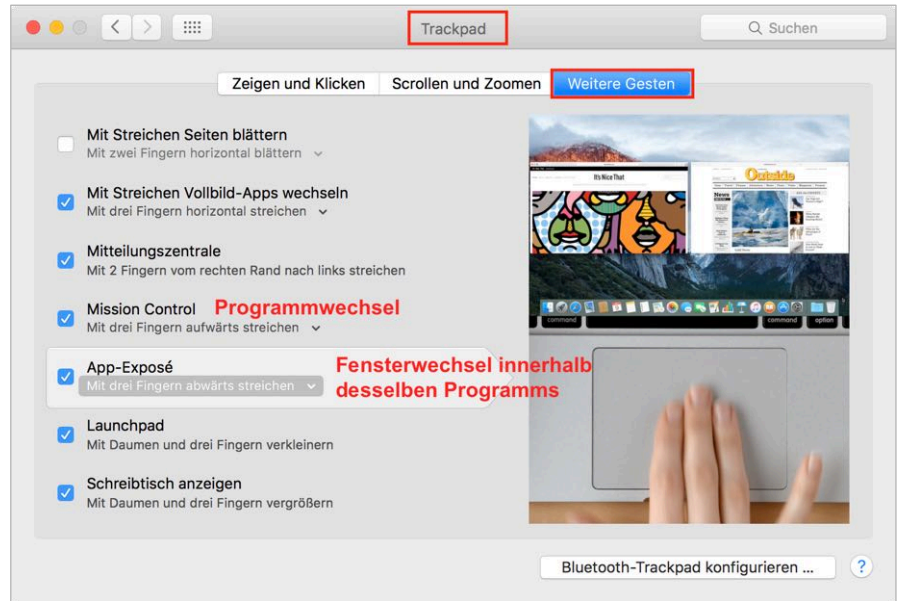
Trackpad

Suchen

Zeigen und Klicken | Scrollen und Zoomen | Weitere Gesten

Mit Streichen Seiten blättern
Mit zwei Fingern horizontal blättern

Mit Streichen Vollbild-Apps wechseln
Mit drei Fingern horizontal streichen

Mitteilungszentrale
Mit 2 Fingern vom rechten Rand nach links streichen

Mission Control
Mit drei Fingern aufwärts streichen

Programmwechsel

App-Exposé
Mit drei Fingern abwärts streichen

Fensterwechsel innerhalb desselben Programms

Launchpad
Mit Daumen und drei Fingern verkleinern

Schreibtisch anzeigen
Mit Daumen und drei Fingern vergrößern

It's Nice That

Outside

command

command

option

Bluetooth-Trackpad konfigurieren ...

?